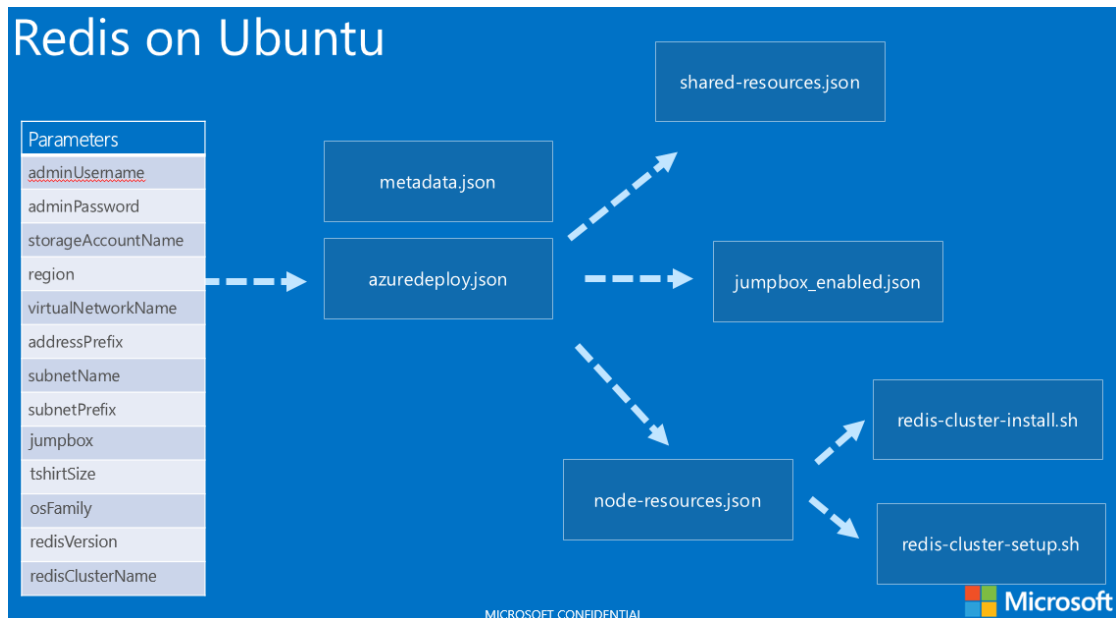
Redis on Ubuntu

| Parameters |
|---|
| adminUsername |
| adminPassword |
| storageAccountName |
| region |
| virtualNetworkName |
| addressPrefix |
| subnetName |
| subnetPrefix |
| jumpbox |
| tshirtSize |
| osFamily |
| redisVersion |
| redisClusterName |

metadata.json

azuredeploy.json

shared-resources.json

jumpbox_enabled.json

node-resources.json

redis-cluster-install.sh

redis-cluster-setup.sh

MICROSOFT CONFIDENTIAL

Microsoft